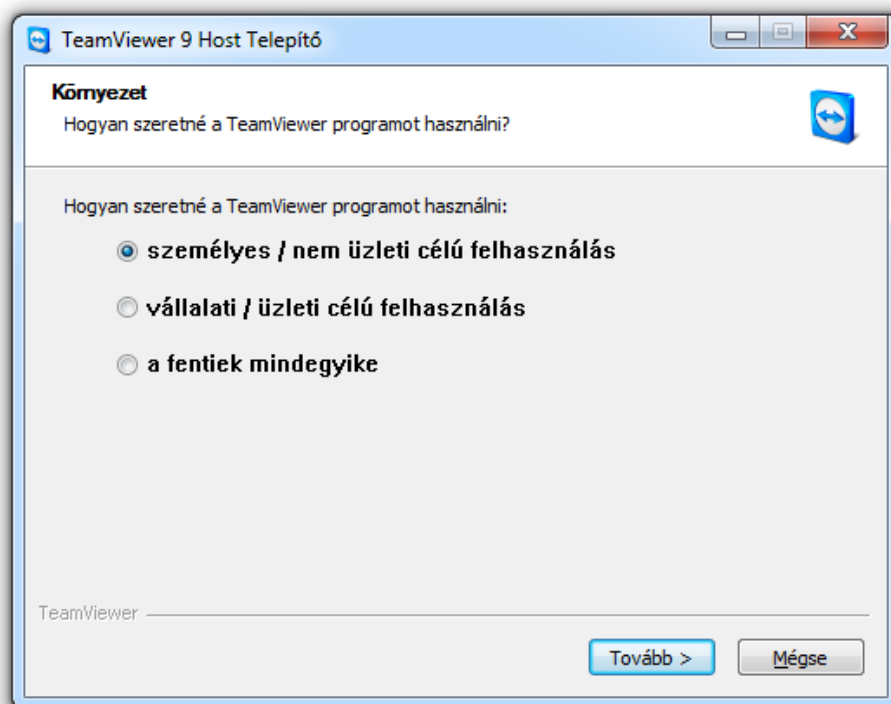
TeamViewer 9 Host Telepítő

Környezet
Hogyan szeretné a TeamViewer programot használni?

Hogyan szeretné a TeamViewer programot használni:

személyes / nem üzleti célú felhasználás

vállalati / üzleti célú felhasználás

a fentiek mindegyike

TeamViewer

Tovább >

Mégse